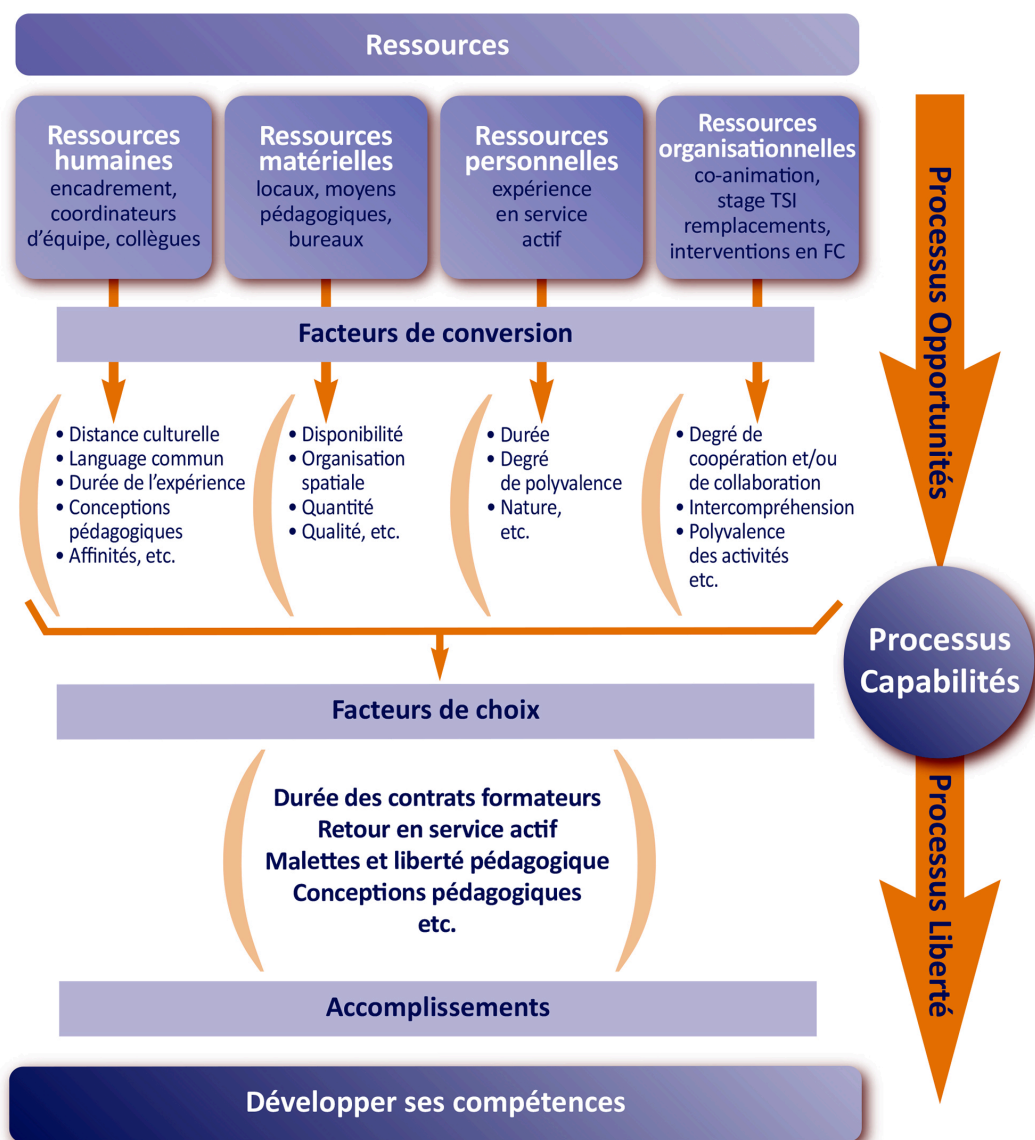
Ressources

Ressources humaines
encadrement, coordinateurs d'équipe, collègues

Ressources matérielles
locaux, moyens pédagogiques, bureaux

Ressources personnelles
expérience en service actif

Ressources organisationnelles
co-animation, stage TSI remplacements, interventions en FC

Processus Opportunités

Facteurs de conversion

• Distance culturelle
• Language commun
• Durée de l'expérience
• Conceptions pédagogiques
• Affinités, etc.

• Disponibilité
• Organisation spatiale
• Quantité
• Qualité, etc.

• Durée
• Degré de polyvalence
• Nature, etc.

• Degré de coopération et/ou de collaboration
• Intercompréhension
• Polyvalence des activités etc.

Processus Capabilités

Facteurs de choix

Durée des contrats formateurs
Retour en service actif
Malettes et liberté pédagogique
Conceptions pédagogiques
etc.

Processus Liberté

Accomplissements

Développer ses compétences